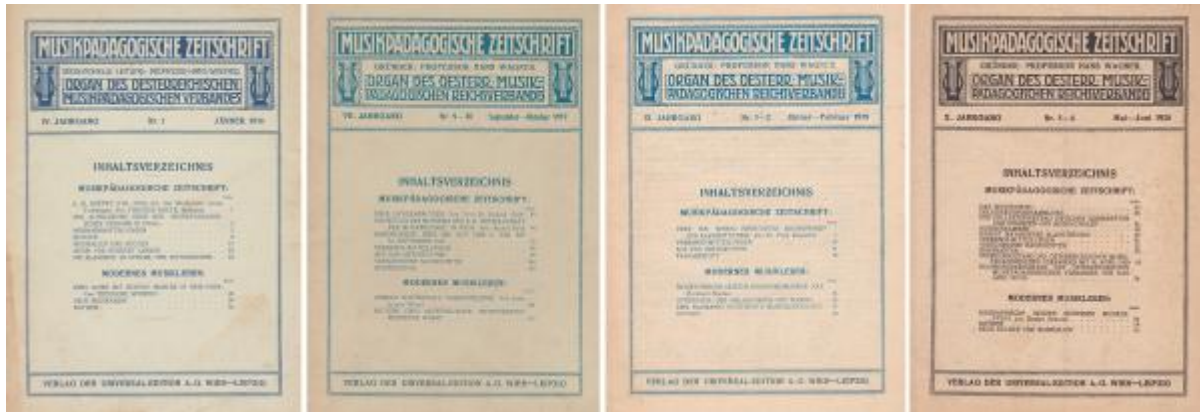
MUSIKPÄDAGOGISCHE ZEITSCHRIFT

ORGAN DES OESTERREICHISCHEN MUSIKPÄDAGOGISCHEN VERBANDES

IV. JAHRGANG Nr. 1 JÄNNER 1914

INHALTSVERZEICHNIS

MUSIKPÄDAGOGISCHE ZEITSCHRIFT:

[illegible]

MODERNES MUSIKLEBEN:

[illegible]

VERLAG DER UNIVERSAL-EDITION A.-G. WIEN—LEIPZIG

MUSIKPÄDAGOGISCHE ZEITSCHRIFT

GRÜNDER: PROFESSOR HANS WAGNER

ORGAN DES OESTERR. MUSIKPÄDAGOGISCHEN REICHSVERBANDES

VII. JAHRGANG Nr. 9—10 September—Oktober 1917

INHALTSVERZEICHNIS

MUSIKPÄDAGOGISCHE ZEITSCHRIFT:

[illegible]

MODERNES MUSIKLEBEN:

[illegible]

VERLAG DER UNIVERSAL-EDITION A.-G. WIEN—LEIPZIG

MUSIKPÄDAGOGISCHE ZEITSCHRIFT

GRÜNDER: PROFESSOR HANS WAGNER

ORGAN DES OESTERR. MUSIKPÄDAGOGISCHEN REICHSVERBANDES

IX. JAHRGANG Nr. 1—2 Jänner—Februar 1919

INHALTSVERZEICHNIS

MUSIKPÄDAGOGISCHE ZEITSCHRIFT:

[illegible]

MODERNES MUSIKLEBEN:

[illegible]

VERLAG DER UNIVERSAL-EDITION A.-G. WIEN—LEIPZIG

MUSIKPÄDAGOGISCHE ZEITSCHRIFT

GRÜNDER: PROFESSOR HANS WAGNER

ORGAN DES OESTERR. MUSIKPÄDAGOGISCHEN REICHSVERBANDES

X. JAHRGANG Nr. 5—6 Mai—Juni 1920

INHALTSVERZEICHNIS

MUSIKPÄDAGOGISCHE ZEITSCHRIFT:

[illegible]

MODERNES MUSIKLEBEN:

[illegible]

VERLAG DER UNIVERSAL-EDITION A.-G. WIEN—LEIPZIG